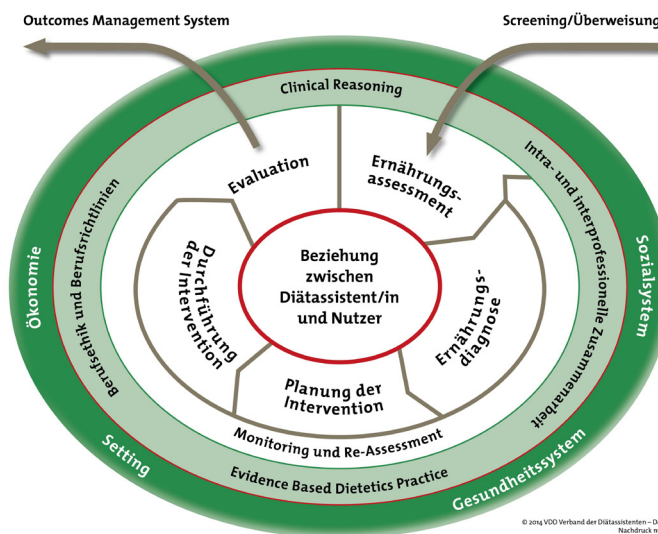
Outcomes Management System

Screening/Überweisung

Clinical Reasoning

Evaluation

Ernährungsassessment

Intra- und interprofessionelle Zusammenarbeit

Berufsethik und Berufsrichtlinien

Ökonomie

Sozialsystem

Durchführung der Intervention

Beziehung zwischen Diätassistent/in und Nutzer

Ernährungsdiagnose

Planung der Intervention

Monitoring und Re-Assessment

Setting

Evidence Based Dietetics Practice

Gesundheitssystem

© 2014 VDD Verband der Diätassistenten – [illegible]
Nachdruck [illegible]